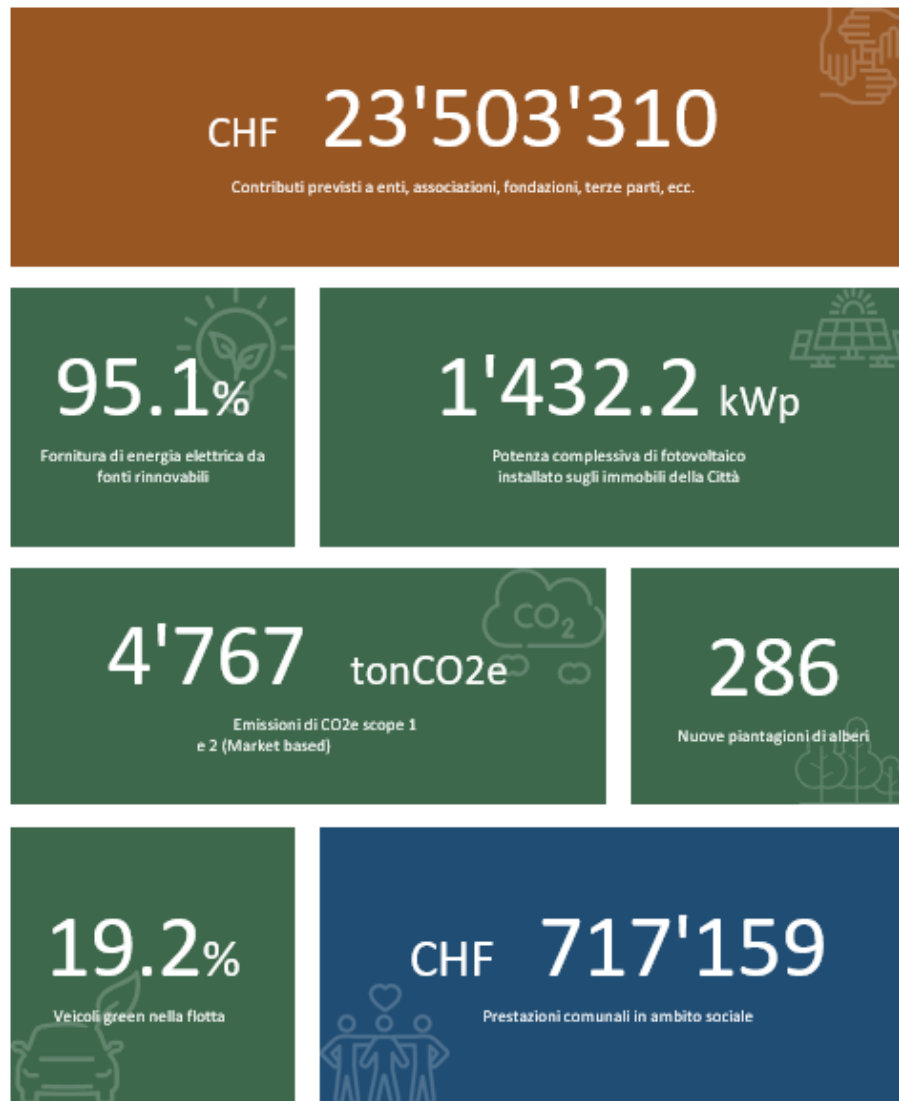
CHF 23'503'310

Contributi previsti a enti, associazioni, fondazioni, terze parti, ecc.

95.1%

Fornitura di energia elettrica da fonti rinnovabili

1'432.2 kWp

Potenza complessiva di fotovoltaico installato sugli immobili della Città

4'767 tonCO2e

Emissioni di CO2e scope 1 e 2 (Market based)

CO2

286

Nuove piantagioni di alberi

19.2%

Veicoli green nella flotta

CHF 717'159

Prestazioni comunali in ambito sociale